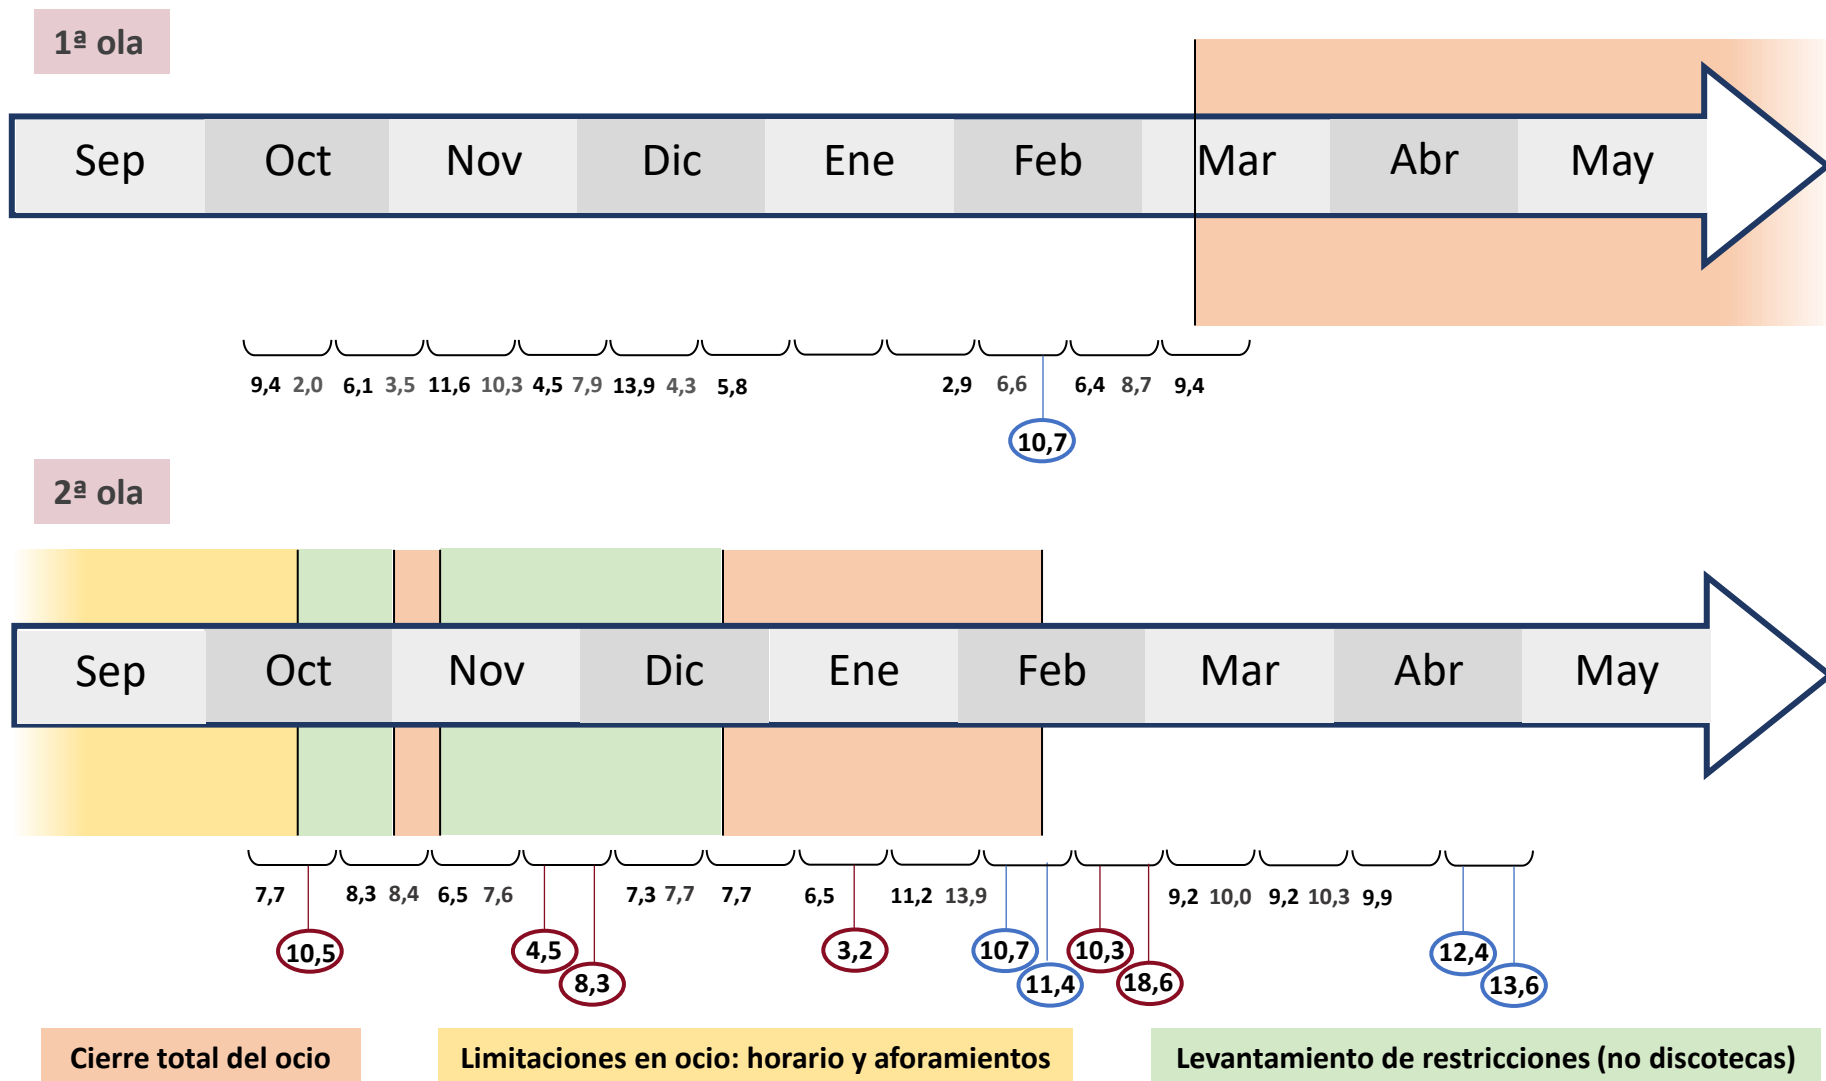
1ª ola

Sep Oct Nov Dic Ene Feb Mar Abr May

9,4 2,0 6,1 3,5 11,6 10,3 4,5 7,9 13,9 4,3 5,8 2,9 6,6 6,4 8,7 9,4

10,7

2ª ola

Sep Oct Nov Dic Ene Feb Mar Abr May

7,7 8,3 8,4 6,5 7,6 7,3 7,7 7,7 6,5 11,2 13,9 9,2 10,0 9,2 10,3 9,9

10,5 4,5 8,3 3,2 10,7 11,4 10,3 18,6 12,4 13,6

Cierre total del ocio

Limitaciones en ocio: horario y aforamientos

Levantamiento de restricciones (no discotecas)